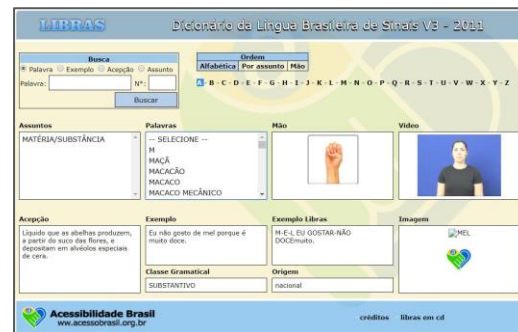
LIBRAS Dicionário da Língua Brasileira de Sinais V3 - 2011

Busca
Palavra Exemplo Acepção Assunto
Palavra: Nº:
Buscar

Ordem
Alfabética Por assunto Mão

A - B - C - D - E - F - G - H - I - J - K - L - M - N - O - P - Q - R - S - T - U - V - W - X - Y - Z

Assuntos
MATÉRIA/SUBSTÂNCIA

Palavras
-- SELECIONE --
M
MAÇÃ
MACACÃO
MACACO
MACACO MECÂNICO

Mão

Vídeo

Acepção
Líquido que as abelhas produzem, a partir do suco das flores, e depositam em alvéolos especiais de cera.

Exemplo
Eu não gosto de mel porque é muito doce.

Exemplo Libras
M-E-L EU GOSTAR-NÃO DOCEmuito.

Imagem
MEL

Classe Gramatical
SUBSTANTIVO

Origem
nacional

Acessibilidade Brasil
www.acessobrasil.org.br

créditos libras em cd